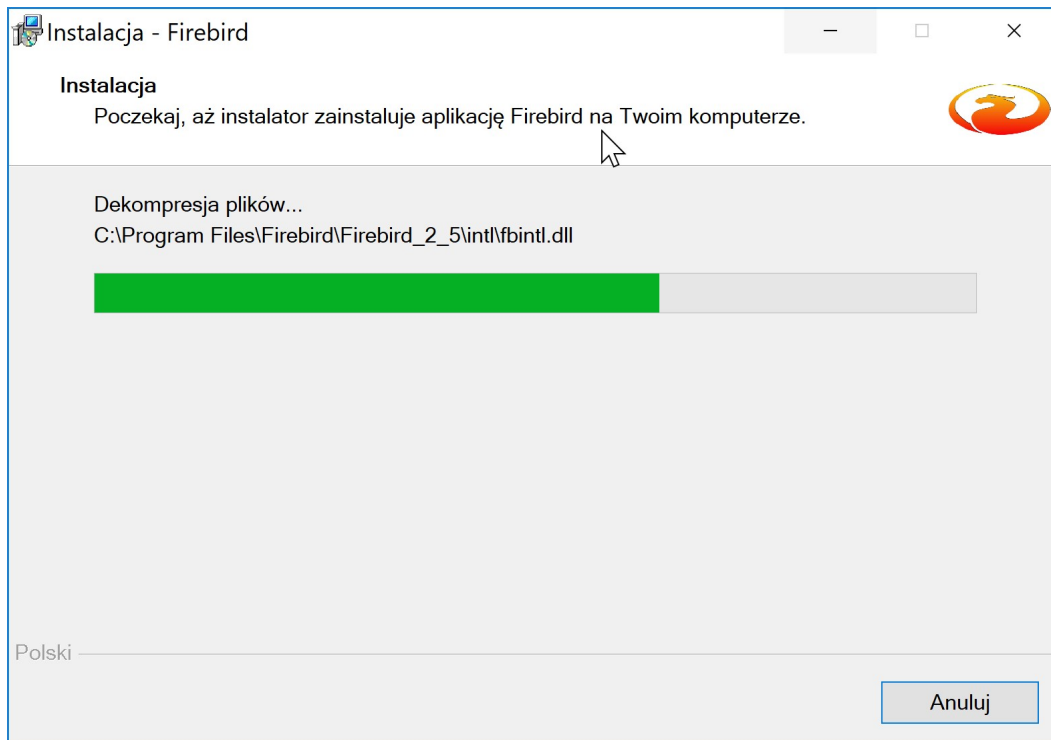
Instalacja - Firebird

Instalacja
Poczekaj, aż instalator zainstaluje aplikację Firebird na Twoim komputerze.

Dekompresja plików...
C:\Program Files\Firebird\Firebird_2_5\intl\fbintl.dll

Polski

Anuluj